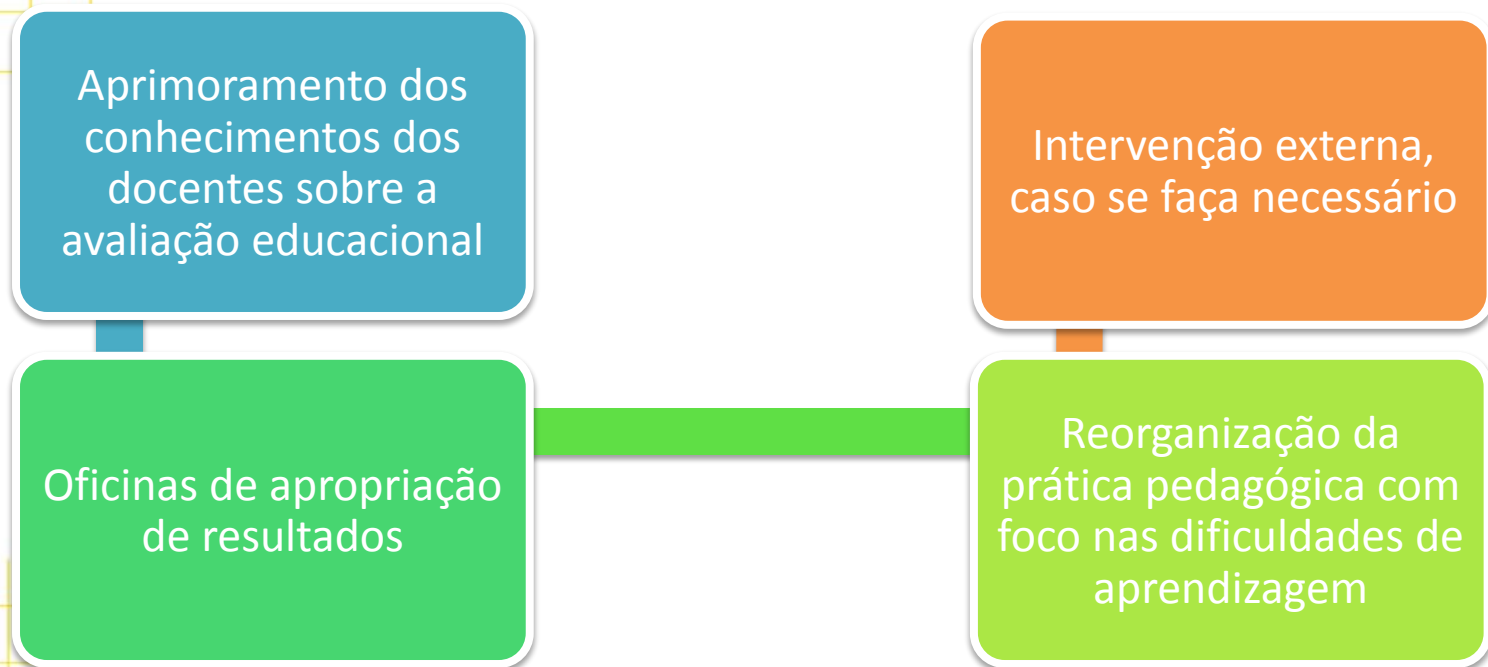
Aprimoramento dos conhecimentos dos docentes sobre a avaliação educacional

Oficinas de apropriação de resultados

Reorganização da prática pedagógica com foco nas dificuldades de aprendizagem

Intervenção externa, caso se faça necessário